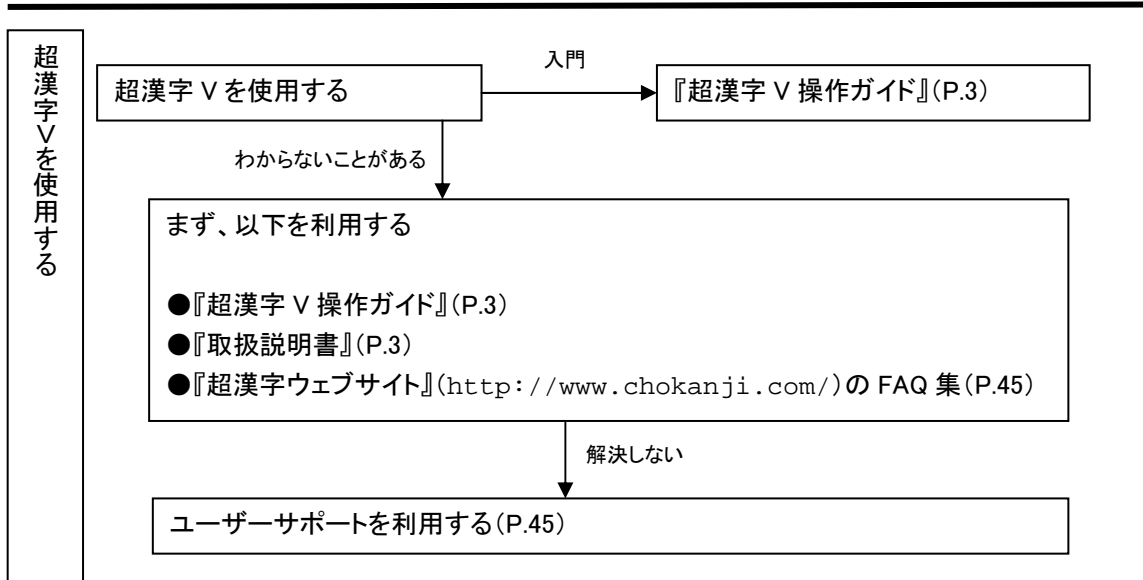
超漢字Vを使用する

超漢字 V を使用する

入門

『超漢字 V 操作ガイド』(P.3)

わからないことがある

まず、以下を利用する

●『超漢字 V 操作ガイド』(P.3)
●『取扱説明書』(P.3)
●『超漢字ウェブサイト』(http://www.chokanji.com/)の FAQ 集(P.45)

解決しない

ユーザーサポートを利用する(P.45)